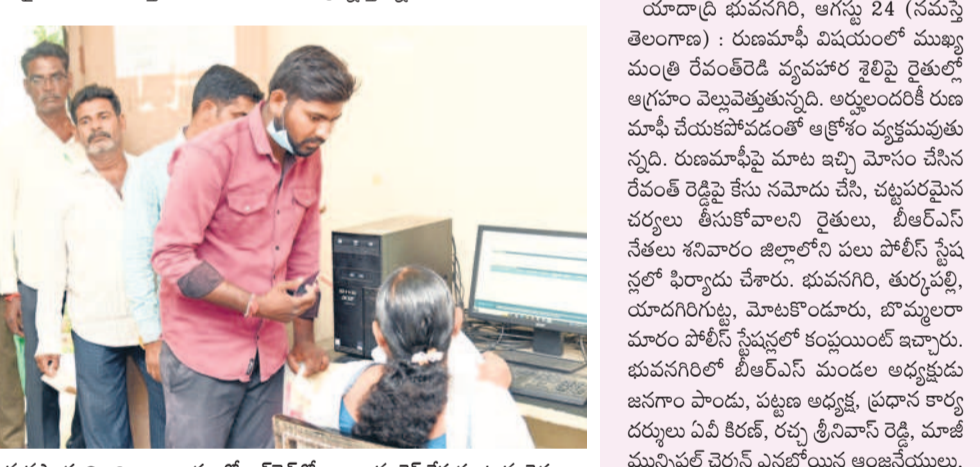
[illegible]

యాదాద్రి భువనగిరి, ఆగస్టు 24 (నమస్తే తెలంగాణ) : రుణమాఫీ విషయంలో ముఖ్యమంత్రి రేవంత్‌రెడ్డి వ్యవహార శైలిపై రైతుల్లో ఆగ్రహం వెల్లువెత్తుతున్నది. అర్హులందరికీ రుణమాఫీ చేయకపోవడంతో ఆక్రోశం వ్యక్తమవుతున్నది. రుణమాఫీపై మాట ఇచ్చి మోసం చేసిన రేవంత్ రెడ్డిపై కేసు నమోదు చేసి, చట్టపరమైన చర్యలు తీసుకోవాలని రైతులు, బీఆర్ఎస్ నేతలు శనివారం జిల్లాలోని పలు పోలీస్ స్టేషన్లలో ఫిర్యాదు చేశారు. భువనగిరి, తుర్కపల్లి, యాదగిరిగుట్ట, మోటకొండూరు, బొమ్మలరామారం పోలీస్ స్టేషన్లలో కంప్లయింట్ ఇచ్చారు. భువనగిరిలో బీఆర్ఎస్ మండల అధ్యక్షుడు జనగాం పాండు, పట్టణ అధ్యక్ష, ప్రధాన కార్యదర్శులు ఏవీ కిరణ్, రచ్చ శ్రీనివాస్ రెడ్డి, మాజీ మున్సిపల్ చైర్మన్ ఎనబోయిన ఆంజనేయులు,

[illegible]